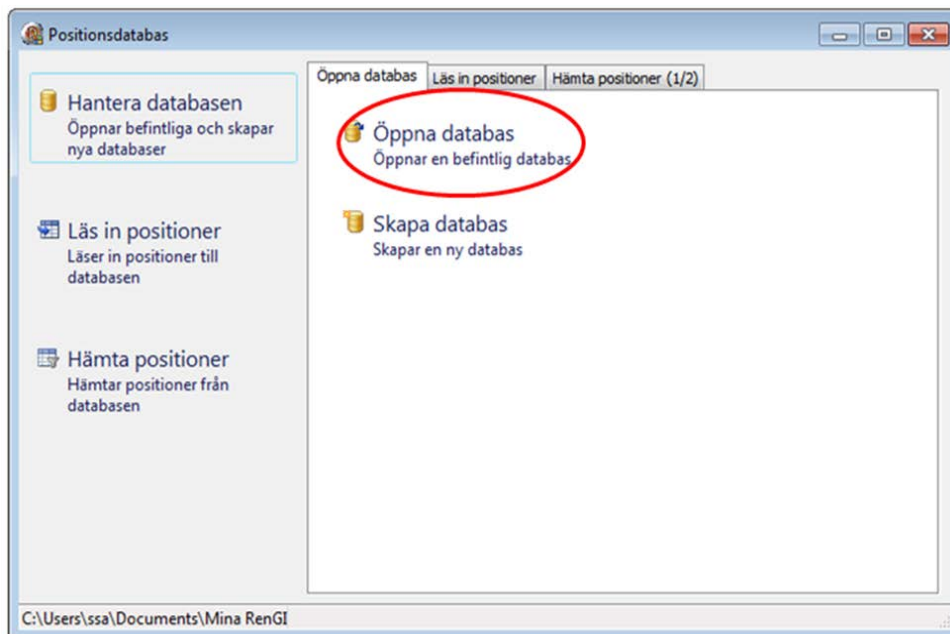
Positionsdatabas

Hantera databasen
Öppnar befintliga och skapar nya databaser

Läs in positioner
Läser in positioner till databasen

Hämta positioner
Hämtar positioner från databasen

Öppna databas | Läs in positioner | Hämta positioner (1/2)

Öppna databas
Öppnar en befintlig databas

Skapa databas
Skapar en ny databas

C:\Users\ssa\Documents\Mina RenGI